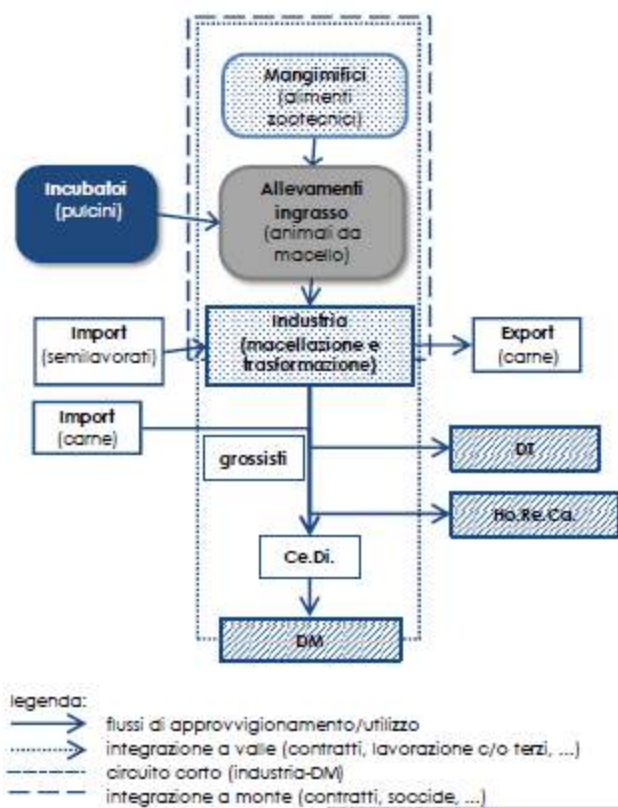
Mangimifici (alimenti zootecnici)

Incubatoi (pulcini)

Allevamenti ingrasso (animali da macello)

Import (semilavorati)

Industria (macellazione e trasformazione)

Export (carne)

Import (carne)

grossisti

DT

Ho.Re.Ca.

Ce.Di.

DM

legenda:
flussi di approvvigionamento/utilizzo
integrazione a valle (contratti, lavorazione c/o terzi, ...)
circuito corto (industria-DM)
integrazione a monte (contratti, soccide, ...)